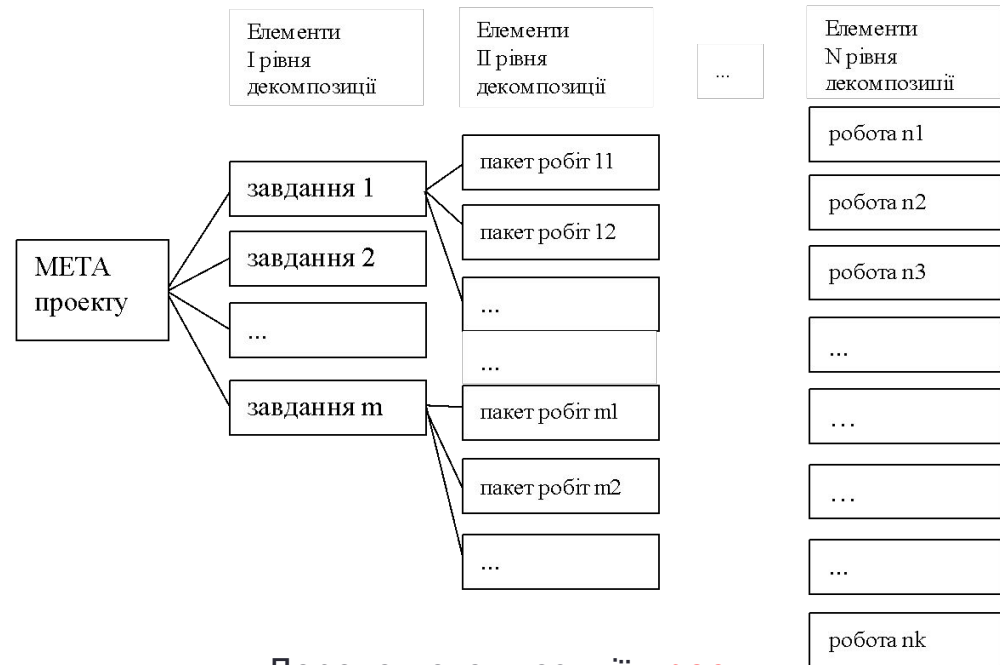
Елементи I рівня декомпозиції

Елементи II рівня декомпозиції

...

Елементи N рівня декомпозиції

МЕТА проекту

завдання 1

завдання 2

...

завдання m

пакет робіт 11

пакет робіт 12

...

...

пакет робіт m1

пакет робіт m2

...

робота n1

робота n2

робота n3

...

…

…

...

робота nk

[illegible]